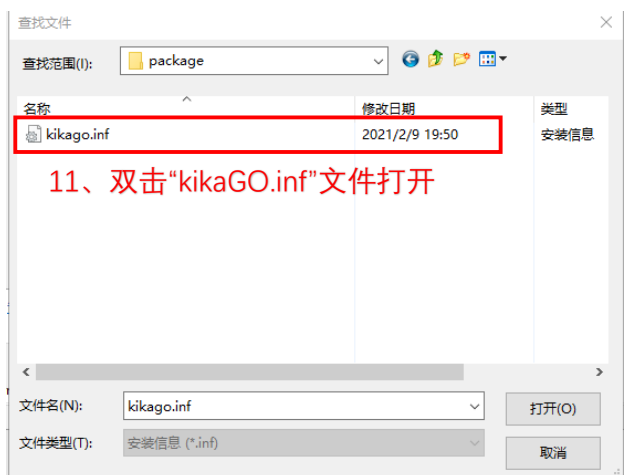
查找文件

查找范围(I): package

| 名称 | 修改日期 | 类型 |
|---|---|---|
| kikago.inf | 2021/2/9 19:50 | 安装信息 |

11、双击“kikaGO.inf”文件打开

文件名(N): kikago.inf

打开(O)

文件类型(T): 安装信息 (*.inf)

取消